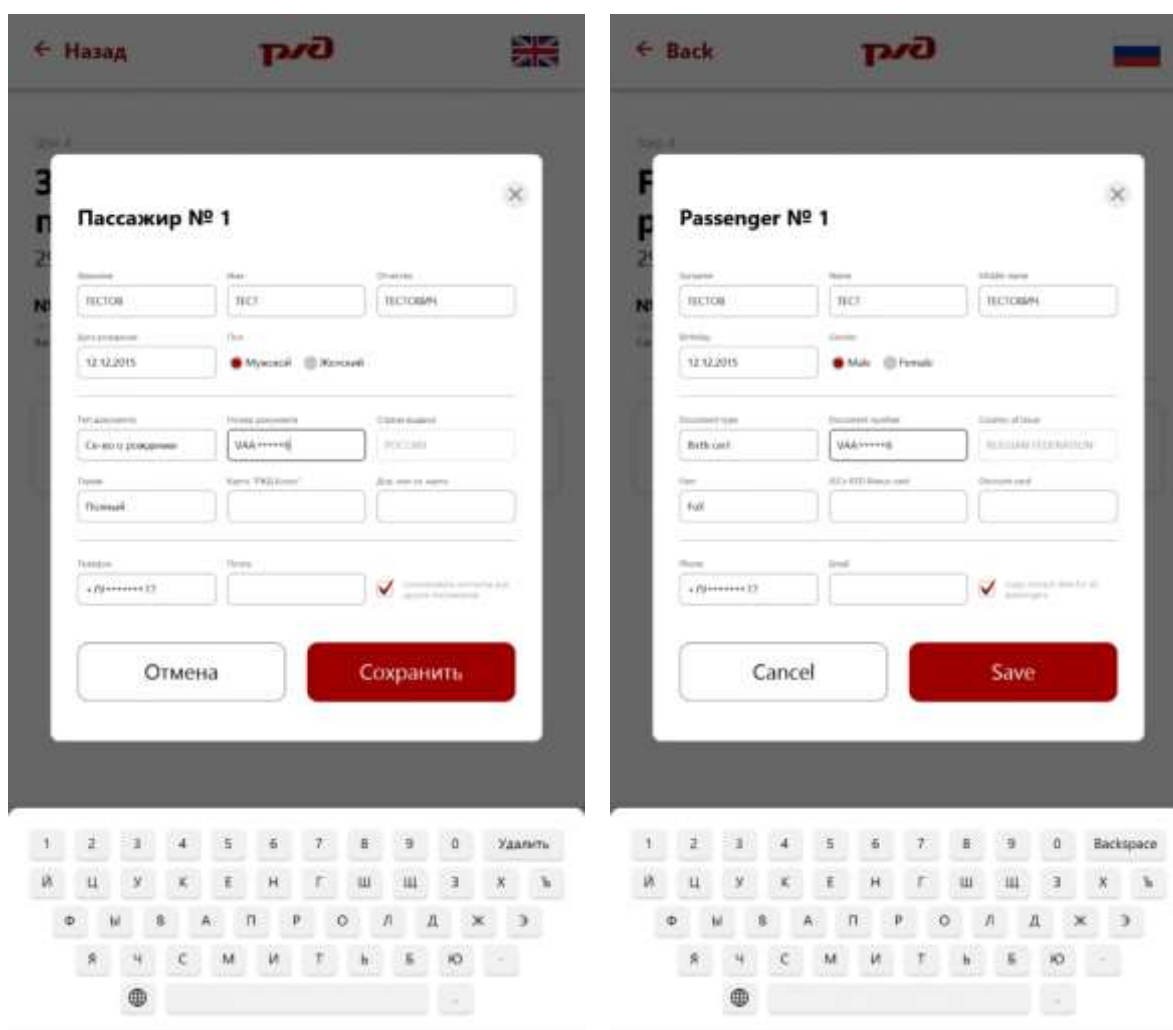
← Назад

РЖД

Пассажир № 1

Фамилия
ТЕСТОВ
Имя
ТЕСТ
Отчество
ТЕСТОВИЧ

Дата рождения
12.12.2015
Пол
Мужской Женский

Тип документа
Св-во о рождении
Номер документа
VAA******8
Страна выдачи
РОССИЯ

Тариф
Полный
Карта "РЖД Бонус"
Доп. инф. по карте

Телефон
+79********17
Почта
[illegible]

Отмена
Сохранить

1 2 3 4 5 6 7 8 9 0 Удалить
Й Ц У К Е Н Г Ш Щ З Х Ъ
Ф Ы В А П Р О Л Д Ж Э
Я Ч С М И Т Ь Б Ю

← Back

РЖД

Passenger № 1

Surname
ТЕСТОВ
Name
ТЕСТ
Middle name
ТЕСТОВИЧ

Birthday
12.12.2015
Gender
Male Female

Document type
Birth cert.
Document number
VAA******8
Country of issue
RUSSIAN FEDERATION

Fare
Full
RZD Bonus card
Discount card

Phone
+79********17
Email
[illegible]

Cancel
Save

1 2 3 4 5 6 7 8 9 0 Backspace
Й Ц У К Е Н Г Ш Щ З Х Ъ
Ф Ы В А П Р О Л Д Ж Э
Я Ч С М И Т Ь Б Ю